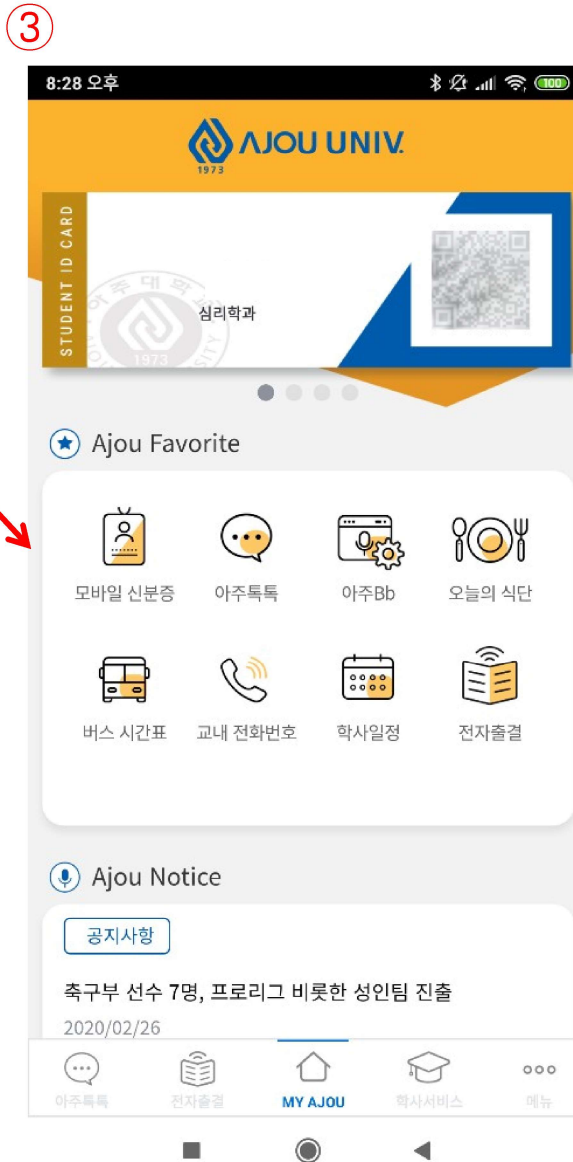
③

8:28 오후

AJOU UNIV.
1973

STUDENT ID CARD
심리학과
1973

Ajou Favorite

모바일 신분증
아주톡톡
아주Bb
오늘의 식단
버스 시간표
교내 전화번호
학사일정
전자출결

Ajou Notice

공지사항

축구부 선수 7명, 프로리그 비롯한 성인팀 진출
2020/02/26

아주톡톡
전자출결
MY AJOU
학사서비스
메뉴